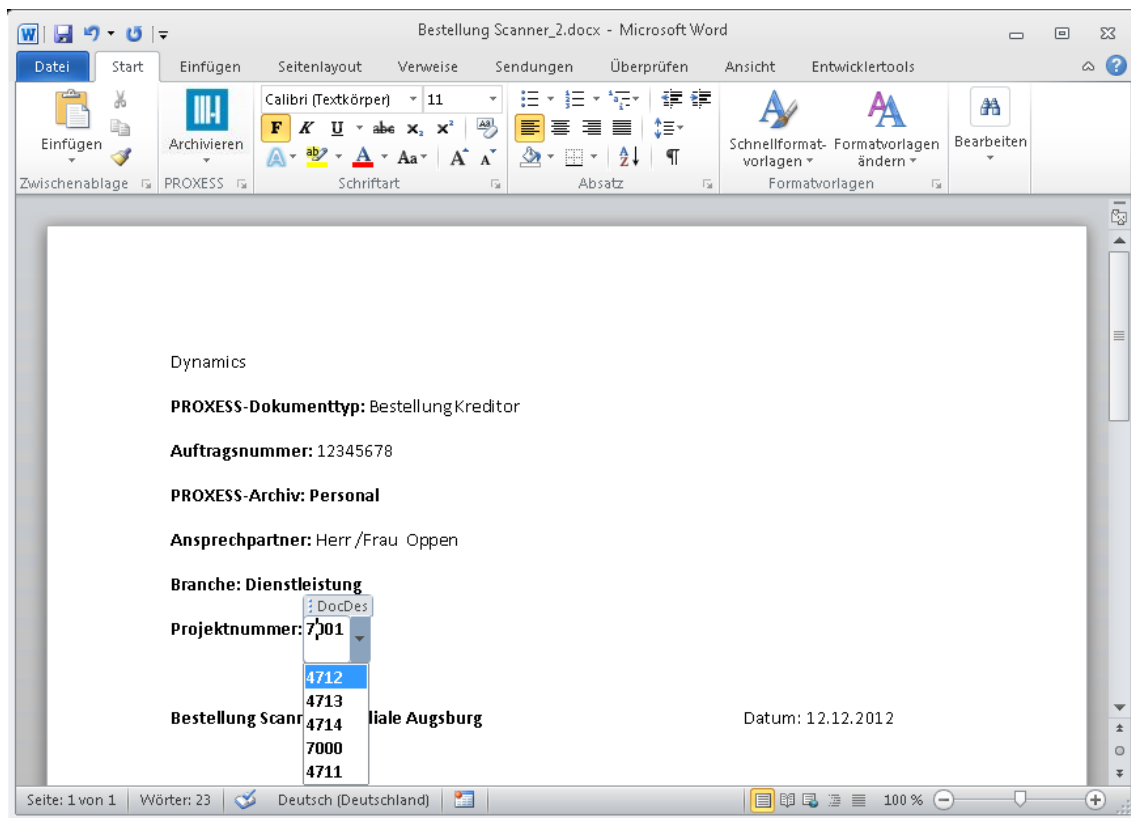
Bestellung Scanner_2.docx - Microsoft Word

Datei Start Einfügen Seitenlayout Verweise Sendungen Überprüfen Ansicht Entwicklertools

Einfügen Archivieren Calibri (Textkörper) 11 F K U abc $x_2$ $x^2$ Aa A A ¶ Schnellformatvorlagen Formatvorlagen ändern Bearbeiten

Zwischenablage PROXESS Schriftart Absatz Formatvorlagen

Dynamics

**PROXESS-Dokumenttyp:** Bestellung Kreditor

**Auftragsnummer:** 12345678

**PROXESS-Archiv: Personal**

**Ansprechpartner:** Herr /Frau Oppen

**Branche: Dienstleistung**

DocDes

**Projektnummer:** 7001

4712
4713
4714
7000
4711

**Bestellung Scann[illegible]iale Augsburg** Datum: 12.12.2012

Seite: 1 von 1 Wörter: 23 Deutsch (Deutschland) 100 %